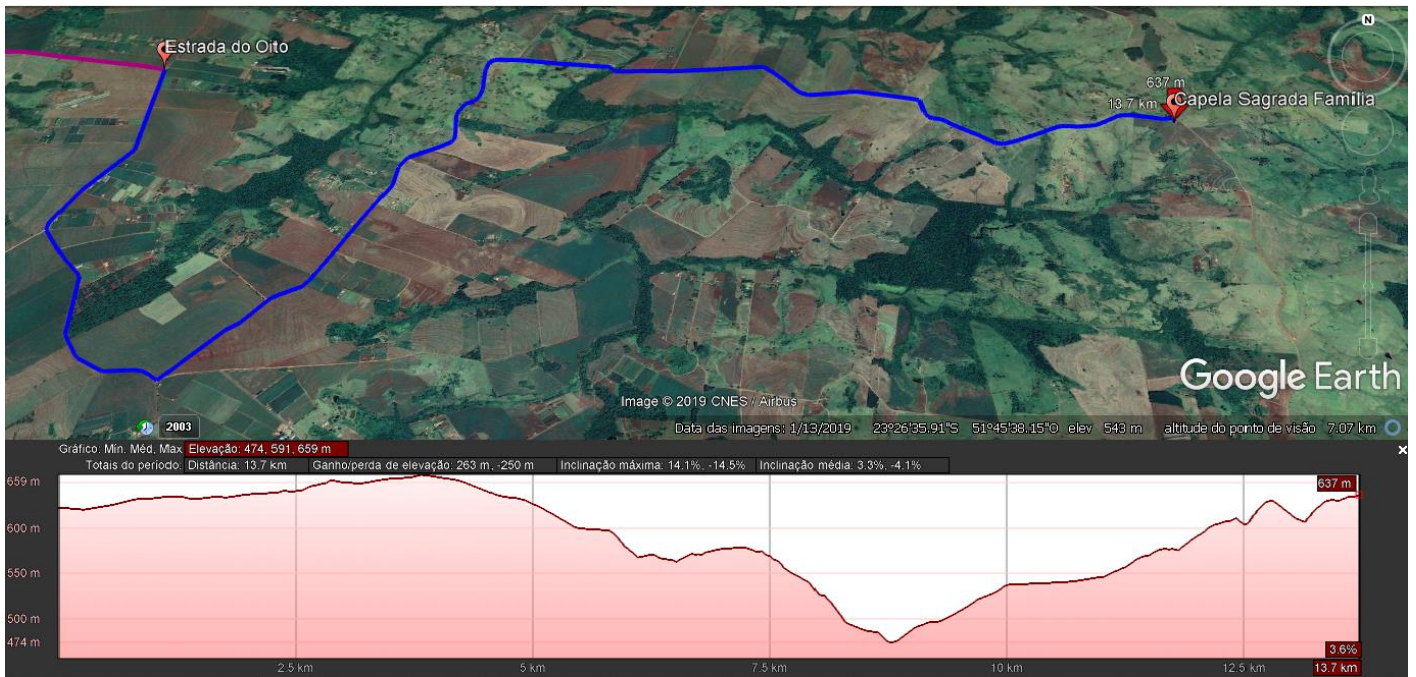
Estrada do Oito

637 m
13.7 km Capela Sagrada Família

N

Google Earth

2003

Image © 2019 CNES / Airbus

Data das imagens: 1/13/2019 23°26'35.91"S 51°45'38.15"O elev 543 m altitude do ponto de visão 7.07 km

Gráfico: Mín, Méd, Máx Elevação: 474, 591, 659 m
Totais do período: Distância: 13.7 km Ganho/perda de elevação: 263 m, -250 m Inclinação máxima: 14.1%, -14.5% Inclinação média: 3.3%, -4.1%

659 m
600 m
550 m
500 m
474 m

637 m
3.6%

2.5 km 5 km 7.5 km 10 km 12.5 km 13.7 km